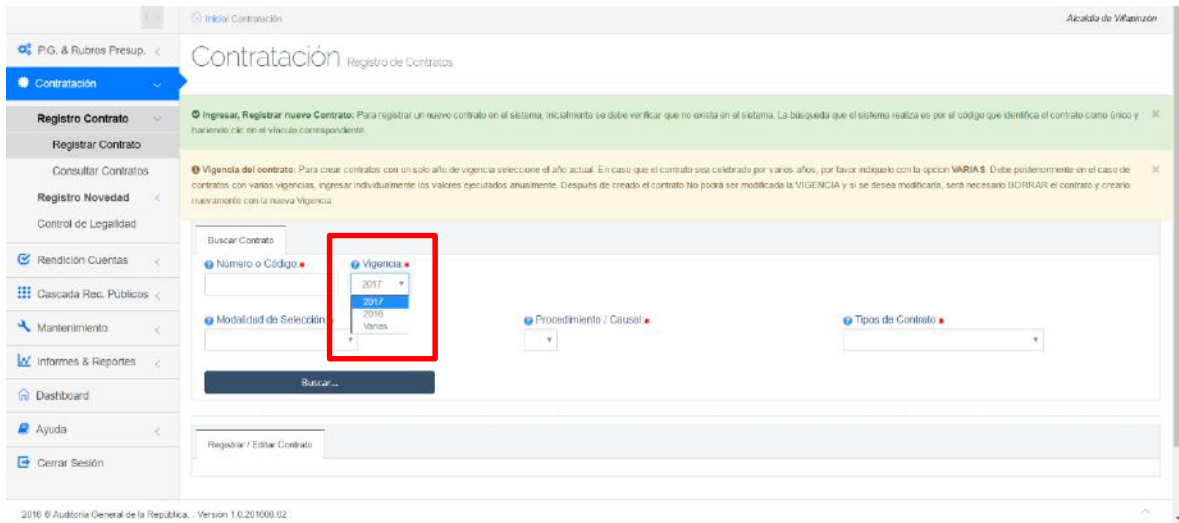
Inicio Contratación

Alcaldía de Villapinzón

P.G. & Rubros Presup.
Contratación
Registro Contrato
Registrar Contrato
Consultar Contratos
Registro Novedad
Control de Legalidad
Rendición Cuentas
Cascada Rec. Públicos
Mantenimiento
Informes & Reportes
Dashboard
Ayuda
Cerrar Sesión

Contratación Registro de Contratos

Ingresar, Registrar nuevo Contrato: Para registrar un nuevo contrato en el sistema, inicialmente se debe verificar que no exista en el sistema. La búsqueda que el sistema realiza es por el código que identifica el contrato como único y haciendo clic en el vínculo correspondiente.

Vigencia del contrato: Para crear contratos con un solo año de vigencia seleccione el año actual. En caso que el contrato sea celebrado por varios años, por favor indíquelo con la opcion VARIAS. Debe posteriormente en el caso de contratos con varias vigencias, ingresar individualmente los valores ejecutados anualmente. Después de creado el contrato No podrá ser modificada la VIGENCIA y si se desea modificarla, será necesario BORRAR el contrato y crearlo nuevamente con la nueva Vigencia

Buscar Contrato

Número o Código:
Vigencia:
2017
2017
2016
Varias
Modalidad de Selección:
Procedimiento / Causal:
Tipos de Contrato:

Buscar...

Registrar / Editar Contrato

2016 © Auditoría General de la República. - Version 1.0.201008.02